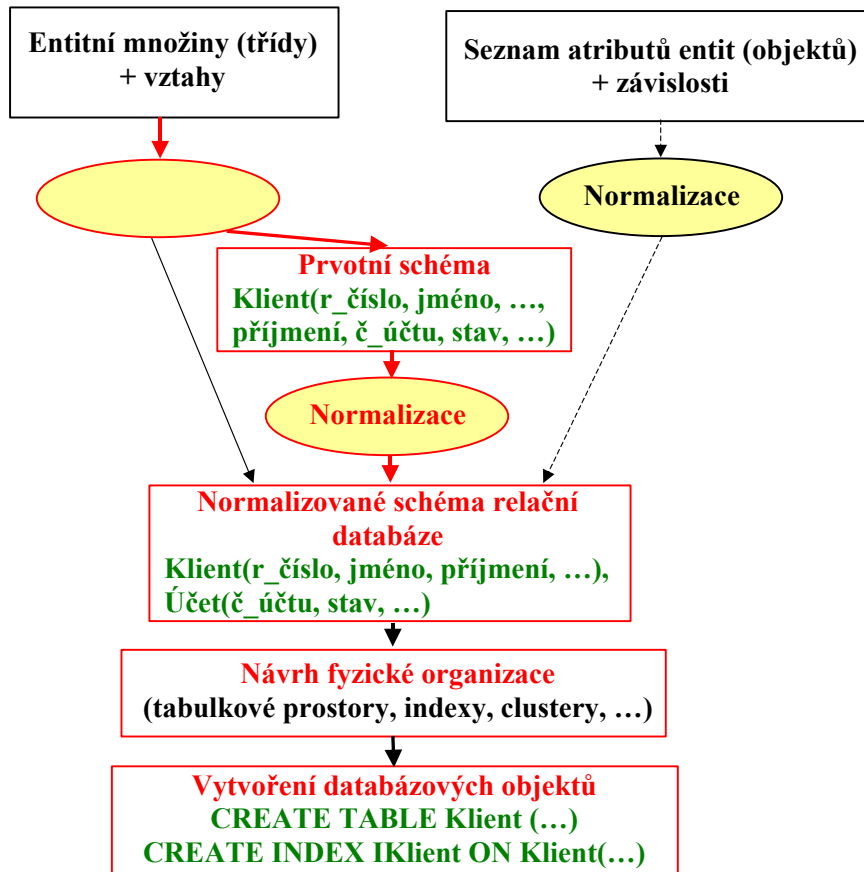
Entitní množiny (třídy)
+ vztahy

Seznam atributů entit (objektů)
+ závislosti

Normalizace

Prvotní schéma
Klient(r_číslo, jméno, …, příjmení, č_účtu, stav, …)

Normalizace

Normalizované schéma relační databáze
Klient(r_číslo, jméno, příjmení, …), Účet(č_účtu, stav, …)

Návrh fyzické organizace
(tabulkové prostory, indexy, clustery, …)

Vytvoření databázových objektů
CREATE TABLE Klient (…)
CREATE INDEX IKlient ON Klient(…)